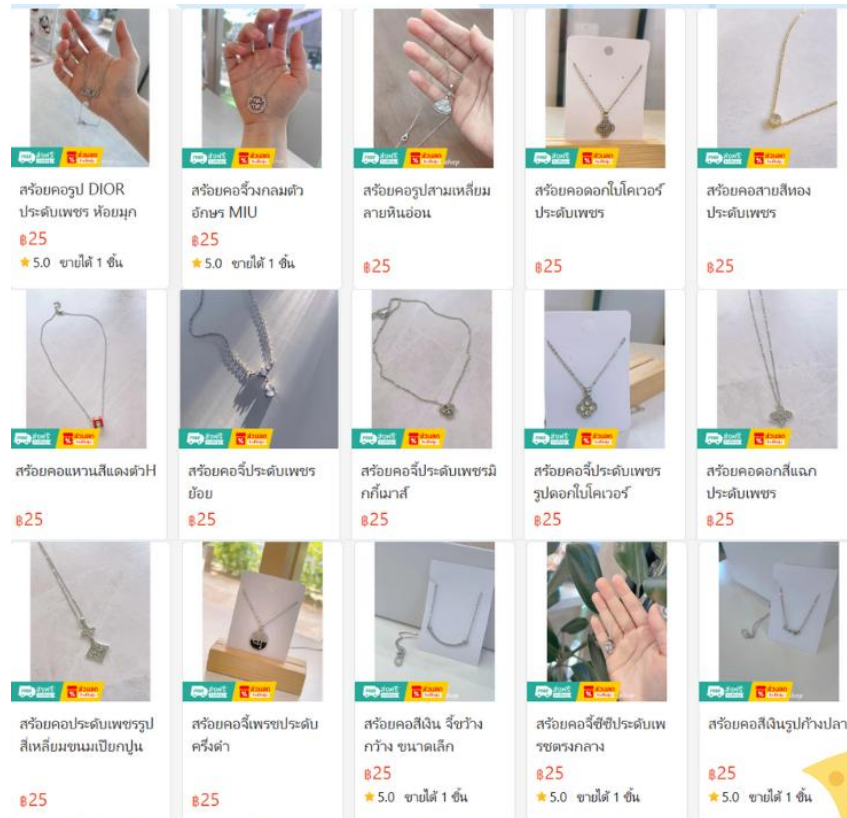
สร้อยคอรูป DIOR ประดับเพชร ห้อยมุก
฿25
★5.0 ขายได้ 1 ชิ้น

สร้อยคอจี้วงกลมตัวอักษร MIU
฿25
★5.0 ขายได้ 1 ชิ้น

สร้อยคอรูปสามเหลี่ยมลายหินอ่อน
฿25

สร้อยคอดอกใบโคเวอร์ประดับเพชร
฿25

สร้อยคอสายสีทองประดับเพชร
฿25

สร้อยคอแหวนสีแดงตัวH
฿25

สร้อยคอจี้ประดับเพชรย้อย
฿25

สร้อยคอจี้ประดับเพชรมิกกี้เมาส์
฿25

สร้อยคอจี้ประดับเพชรรูปดอกใบโคเวอร์
฿25

สร้อยคอดอกสีแฉกประดับเพชร
฿25

สร้อยคอประดับเพชรรูปสี่เหลี่ยมขนมเปียกปูน
฿25

สร้อยคอจี้เพรชประดับครึ่งดำ
฿25

สร้อยคอสีเงิน จี้ขว้างกว้าง ขนาดเล็ก
฿25
★5.0 ขายได้ 1 ชิ้น

สร้อยคอจี้ซีซีประดับเพรชตรงกลาง
฿25
★5.0 ขายได้ 1 ชิ้น

สร้อยคอสีเงินรูปก้างปลา
฿25
★5.0 ขายได้ 1 ชิ้น